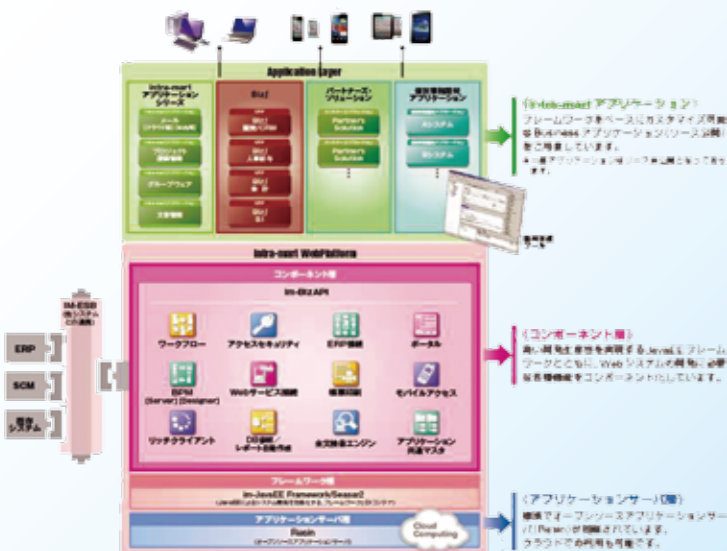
Application layer

intra-mart アプリケーション シリーズ

メール (グループウェア)

ワークフロー 帳票機能

グループウェア

文書管理

Biz∫

Biz∫ 会計

Biz∫ 人事給与

Biz∫ 販売

Biz∫ BI

パートナーズ・ソリューション

Partner's Solution

Partner's Solution

個別業務開発 アプリケーション

Aシステム

Bシステム

開発環境 ツール

〈intra-mart アプリケーション〉

フレームワークをベースにカスタマイズ可能なBusiness アプリケーション(ソース公開)をご用意しています。

intra-mart WebPlatform

コンポーネント層

im-BizAPI

ワークフロー

アクセスセキュリティ

ERP連携

ポータル

BPM (Server) (Designer)

Webサービス連携

帳票印刷

モバイルアクセス

リッチクライアント

DB連携/ レポート自動作成

全文検索エンジン

アプリケーション 共通マスタ

〈コンポーネント層〉

フレームワーク層

im-JavaEE Framework/Seasar2

アプリケーションサーバ層

Resin

Cloud Computing

〈アプリケーションサーバ層〉

ERP

SCM

既存 システム

IM-ESB

クラウドでのご利用も可能です。